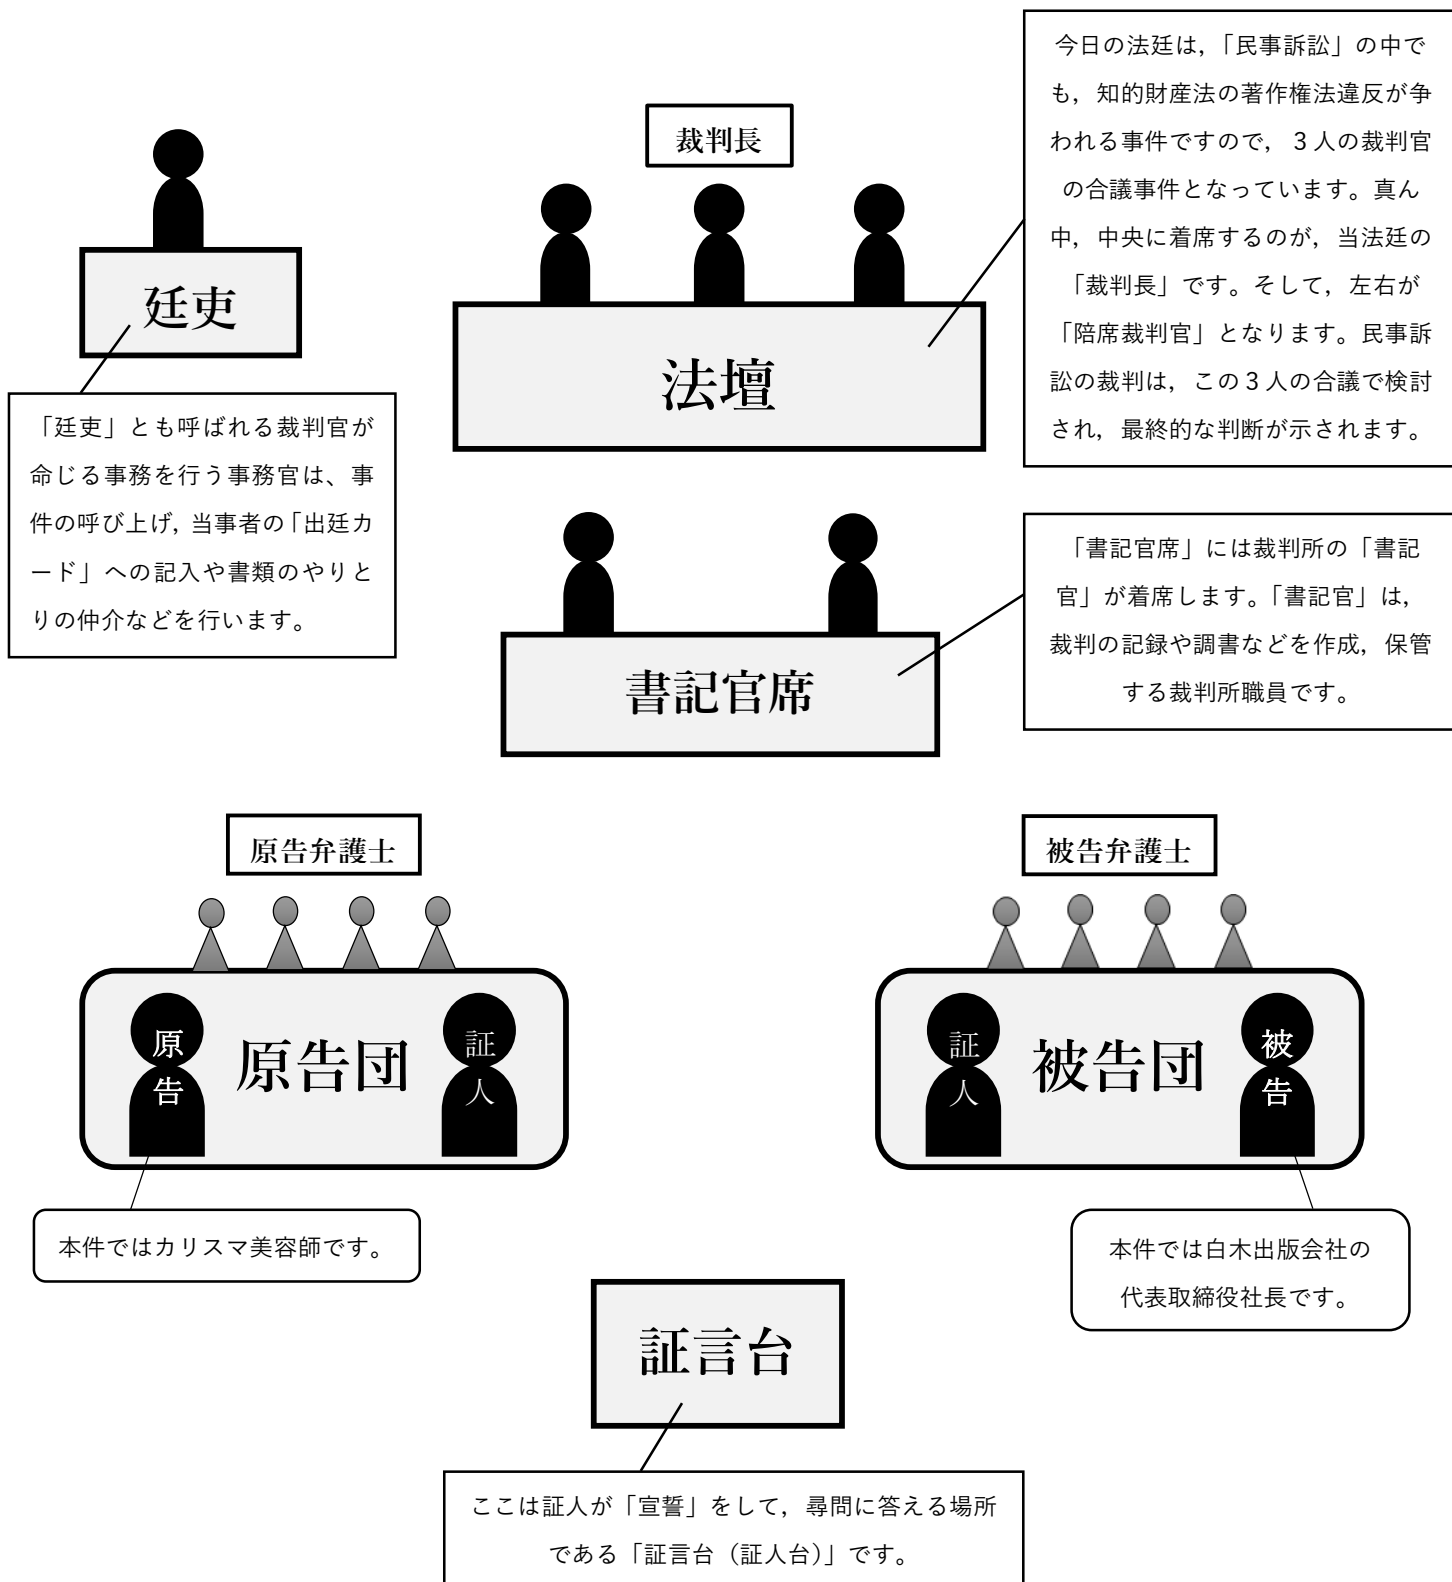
裁判長

今日の法廷は，「民事訴訟」の中でも，知的財産法の著作権法違反が争われる事件ですので，３人の裁判官の合議事件となっています。真ん中，中央に着席するのが，当法廷の「裁判長」です。そして，左右が「陪席裁判官」となります。民事訴訟の裁判は，この３人の合議で検討され，最終的な判断が示されます。

廷吏

法壇

「廷吏」とも呼ばれる裁判官が命じる事務を行う事務官は、事件の呼び上げ，当事者の「出廷カード」への記入や書類のやりとりの仲介などを行います。

「書記官席」には裁判所の「書記官」が着席します。「書記官」は，裁判の記録や調書などを作成，保管する裁判所職員です。

書記官席

原告弁護士

被告弁護士

原告

原告団

証人

証人

被告団

被告

本件ではカリスマ美容師です。

本件では白木出版会社の代表取締役社長です。

証言台

ここは証人が「宣誓」をして，尋問に答える場所である「証言台（証人台)」です。